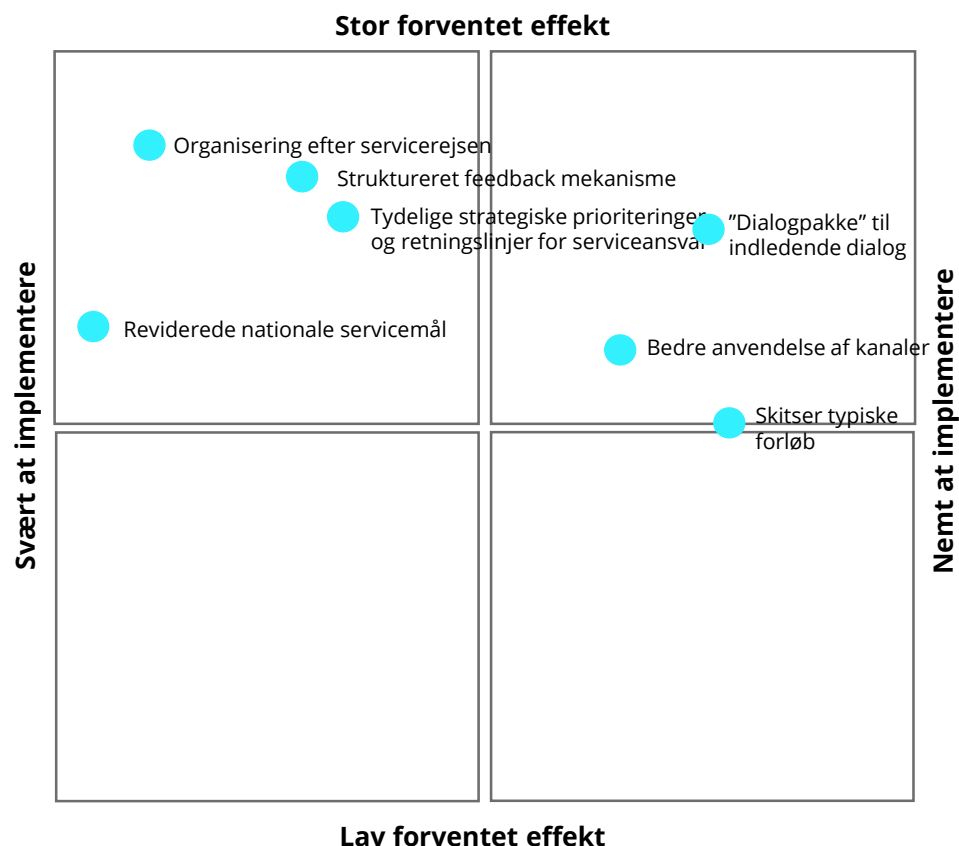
Stor forventet effekt

Svært at implementere

Nemt at implementere

Organisering efter servicerejsen

Struktureret feedback mekanisme

Tydelige strategiske prioriteringer og retningslinjer for serviceansvar

"Dialogpakke" til indledende dialog

Reviderede nationale servicemål

Bedre anvendelse af kanaler

Skitser typiske forløb

Lav forventet effekt